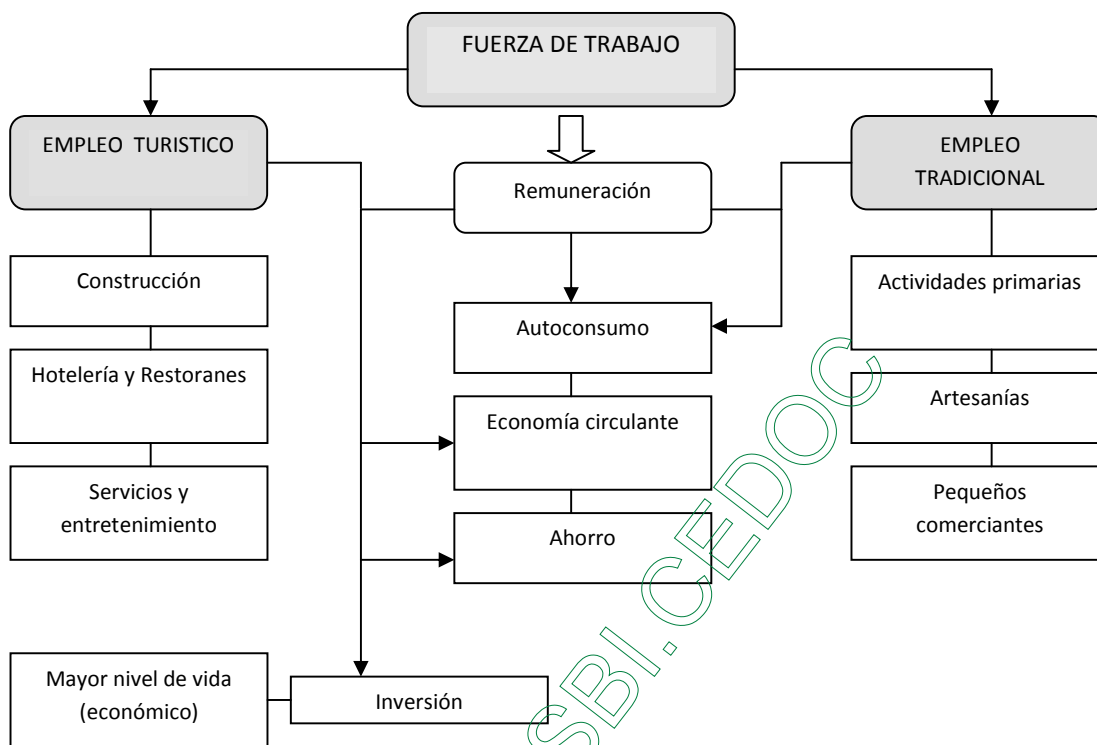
FUERZA DE TRABAJO

EMPLEO TURISTICO

Remuneración

EMPLEO TRADICIONAL

Construcción

Hotelería y Restoranes

Servicios y entretenimiento

Autoconsumo

Economía circulante

Ahorro

Actividades primarias

Artesanías

Pequeños comerciantes

Mayor nivel de vida (económico)

Inversión

SBI.CEDOC